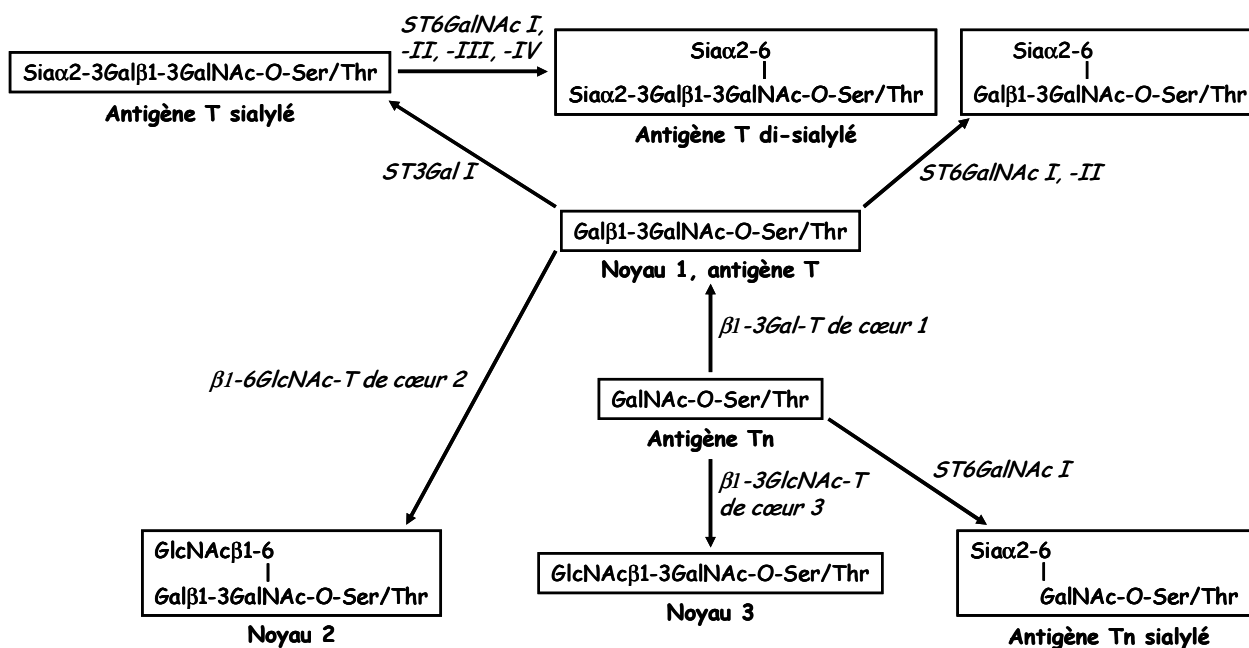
Siaα2-3Galβ1-3GalNAc-O-Ser/Thr
Antigène T sialylé

ST6GalNAc I, -II, -III, -IV

Siaα2-6
|
Siaα2-3Galβ1-3GalNAc-O-Ser/Thr
Antigène T di-sialylé

Siaα2-6
|
Galβ1-3GalNAc-O-Ser/Thr

ST3Gal I

ST6GalNAc I, -II

Galβ1-3GalNAc-O-Ser/Thr
Noyau 1, antigène T

β1-3Gal-T de cœur 1

β1-6GlcNAc-T de cœur 2

GalNAc-O-Ser/Thr
Antigène Tn

ST6GalNAc I

β1-3GlcNAc-T de cœur 3

GlcNAcβ1-6
|
Galβ1-3GalNAc-O-Ser/Thr
Noyau 2

GlcNAcβ1-3GalNAc-O-Ser/Thr
Noyau 3

Siaα2-6
|
GalNAc-O-Ser/Thr
Antigène Tn sialylé